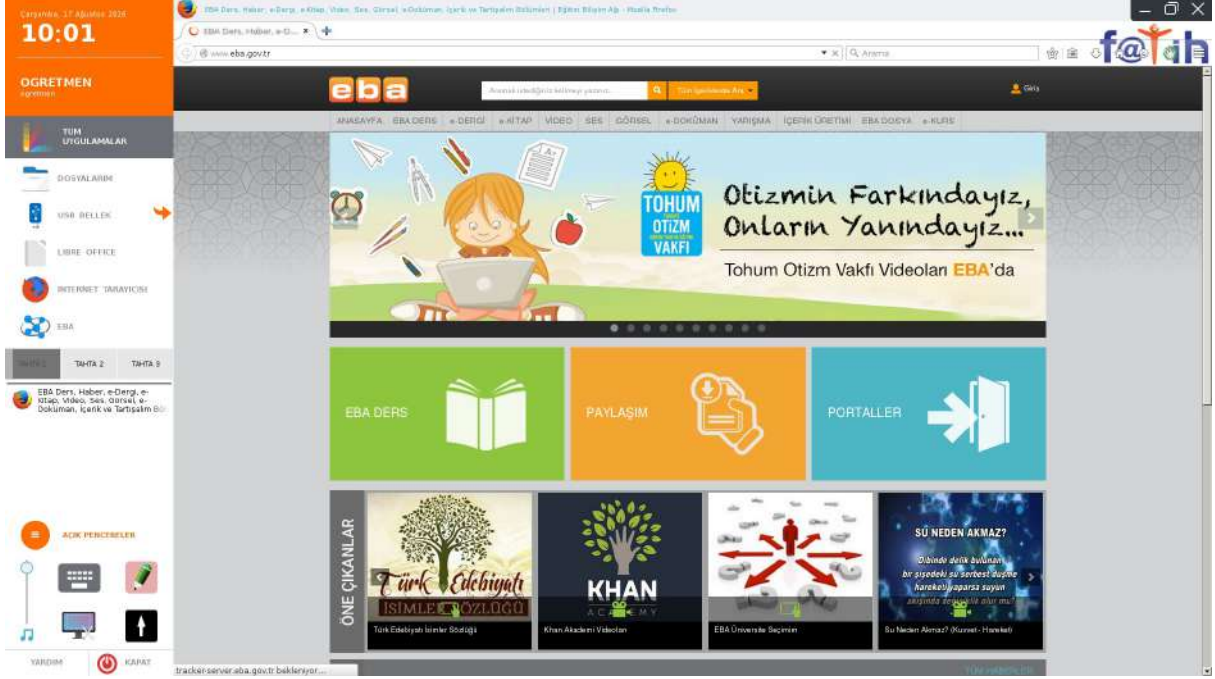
Çarşamba, 17 Ağustos 2016
10:01

OGRETMEN
ogretmen

TÜM UYGULAMALAR
DOSYALARIM
USB BELLEK
LIBRE OFFICE
İNTERNET TARAYICISI
EBA

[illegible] TAHTA 2 TAHTA 3

EBA Ders, Haber, e-Dergi, e-Kitap, Video, Ses, Görsel, e-Doküman, İçerik ve Tartışalım Bö

AÇIK PENCERELER

YARDIM KAPAT

EBA Ders, Haber, e-Dergi, e-Kitap, Video, Ses, Görsel, e-Doküman, İçerik ve Tartışalım Bölümleri | Eğitim Bilişim Ağı - Mozilla Firefox

EBA Ders, Haber, e-D...

www.eba.gov.tr

Arama

fatih

eba

Aramak istediğiniz kelimeyi yazınız...

Tüm İçeriklerde Ara

Giriş

ANASAYFA EBA DERS e-DERGİ e-KİTAP VİDEO SES GÖRSEL e-DOKÜMAN YARIŞMA İÇERİK ÜRETİMİ EBA DOSYA e-KURS

TOHUM OTİZM VAKFI

Otizmin Farkındayız, Onların Yanındayız...

Tohum Otizm Vakfı Videoları EBA'da

EBA DERS

PAYLAŞIM

PORTALLER

ÖNE ÇIKANLAR

Türk Edebiyatı İsimler Sözlüğü

Türk Edebiyatı İsimler Sözlüğü

KHAN ACADEMY

Khan Akademi Videoları

EBA Üniversite Seçimim

SU NEDEN AKMAZ?

Dibinde delik bulunan bir şişedeki su serbest düşme hareketi yaparsa suyun akışında değişiklik olur mu?

Su Neden Akmaz? (Kuvvet - Hareket)

tracker-server.eba.gov.tr bekleniyor...